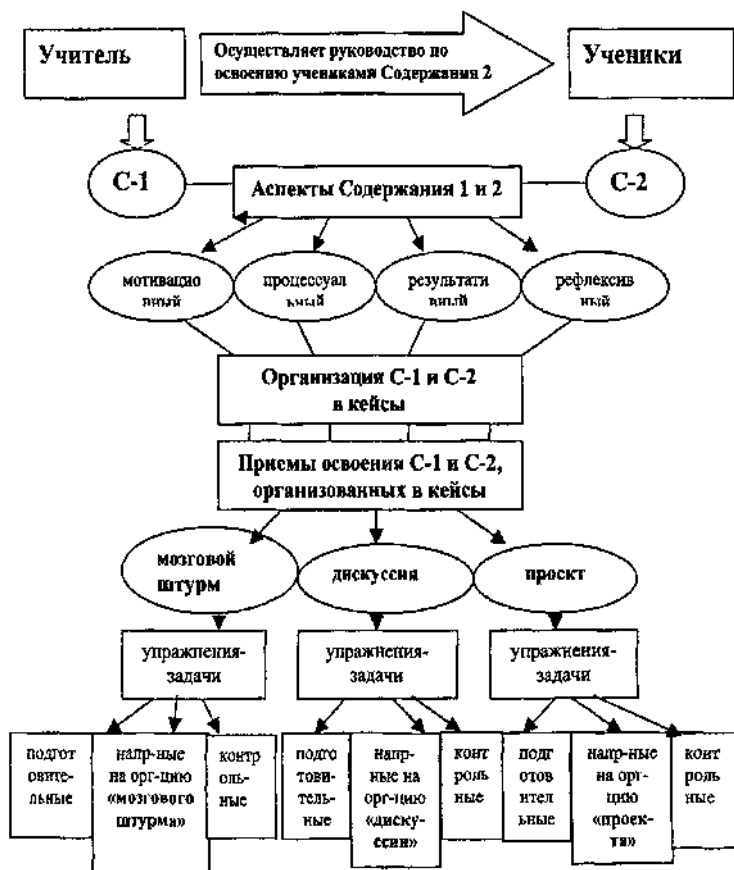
Учитель

Осуществляет руководство по освоению учениками Содержания 2

Ученики

С-1

Аспекты Содержания 1 и 2

С-2

мотивационный

процессуальный

результативный

рефлексивный

Организация С-1 и С-2 в кейсы

Приемы освоения С-1 и С-2, организованных в кейсы

мозговой штурм

дискуссия

проект

упражнения-задачи

упражнения-задачи

упражнения-задачи

подготовительные

напр-ные на орг-цию «мозгового штурма»

контрольные

подготовительные

напр-ные на орг-цию «дискуссии»

контрольные

подготовительные

напр-ные на орг-цию «проекта»

контрольные